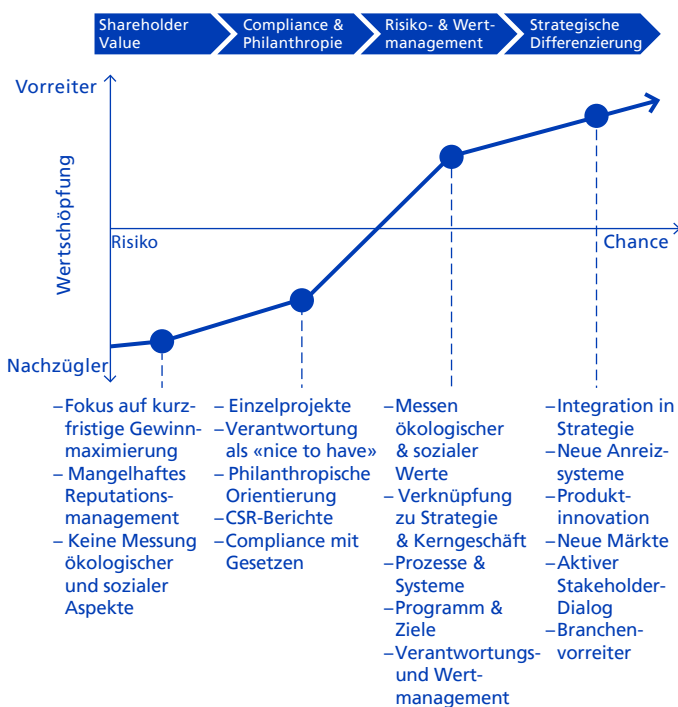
Shareholder Value

Compliance & Philanthropie

Risiko- & Wertmanagement

Strategische Differenzierung

Vorreiter

Wertschöpfung

Risiko

Chance

Nachzügler

– Fokus auf kurzfristige Gewinnmaximierung
– Mangelhaftes Reputationsmanagement
– Keine Messung ökologischer und sozialer Aspekte

– Einzelprojekte
– Verantwortung als «nice to have»
– Philanthropische Orientierung
– CSR-Berichte
– Compliance mit Gesetzen

– Messen ökologischer & sozialer Werte
– Verknüpfung zu Strategie & Kerngeschäft
– Prozesse & Systeme
– Programm & Ziele
– Verantwortungs- und Wertmanagement

– Integration in Strategie
– Neue Anreizsysteme
– Produktinnovation
– Neue Märkte
– Aktiver Stakeholder-Dialog
– Branchenvorreiter